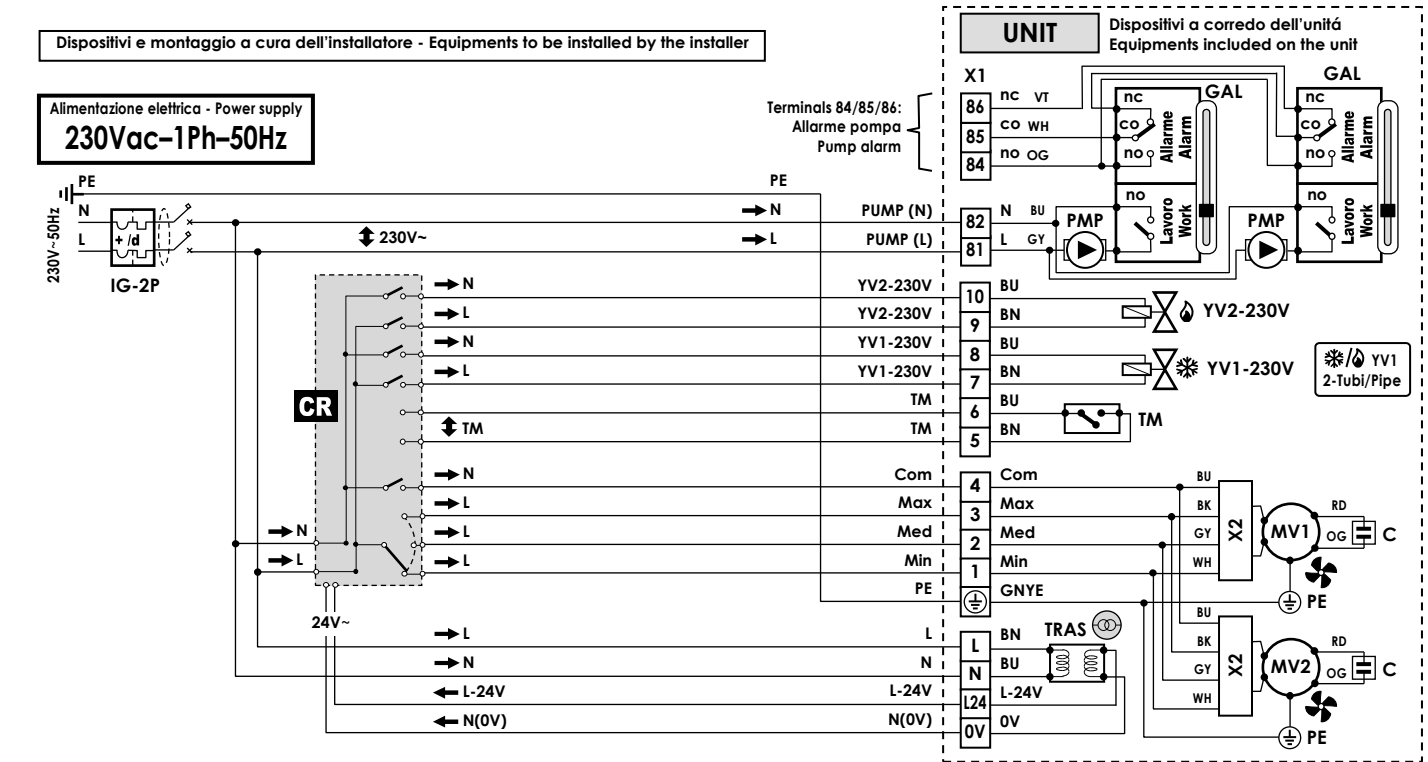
Dispositivi e montaggio a cura dell'installatore - Equipments to be installed by the installer

UNIT

Dispositivi a corredo dell'unitá
Equipments included on the unit

Alimentazione elettrica - Power supply
230Vac–1Ph–50Hz

X1

GAL

GAL

Terminals 84/85/86:
Allarme pompa
Pump alarm

86 nc VT
85 co WH
84 no OG

nc
co
no
Allarme
Alarm

nc
co
no
Allarme
Alarm

PE

PE

230V~50Hz

N
L

IG-2P

+ /d

230V~

N
L

PUMP (N)
PUMP (L)

82 N BU
81 L GY

PMP

no
Lavoro
Work

PMP

no
Lavoro
Work

CR

N
L
N
L

TM

N
L
L
L

N
L

24V~

YV2-230V
YV2-230V
YV1-230V
YV1-230V
TM
TM

10 BU
9 BN
8 BU
7 BN
6 BU
5 BN

YV2-230V
YV1-230V

TM

YV1
2-Tubi/Pipe

Com
Max
Med
Min
PE

4 Com
3 Max
2 Med
1 Min
GNYE

BU
BK
GY
WH

X2
MV1
RD
OG
C
PE

BU
BK
GY
WH

X2
MV2
RD
OG
C
PE

L
N
L-24V
N(0V)

L
N
L-24V
N(0V)

L BN
N BU
L24 L-24V
0V 0V

TRAS